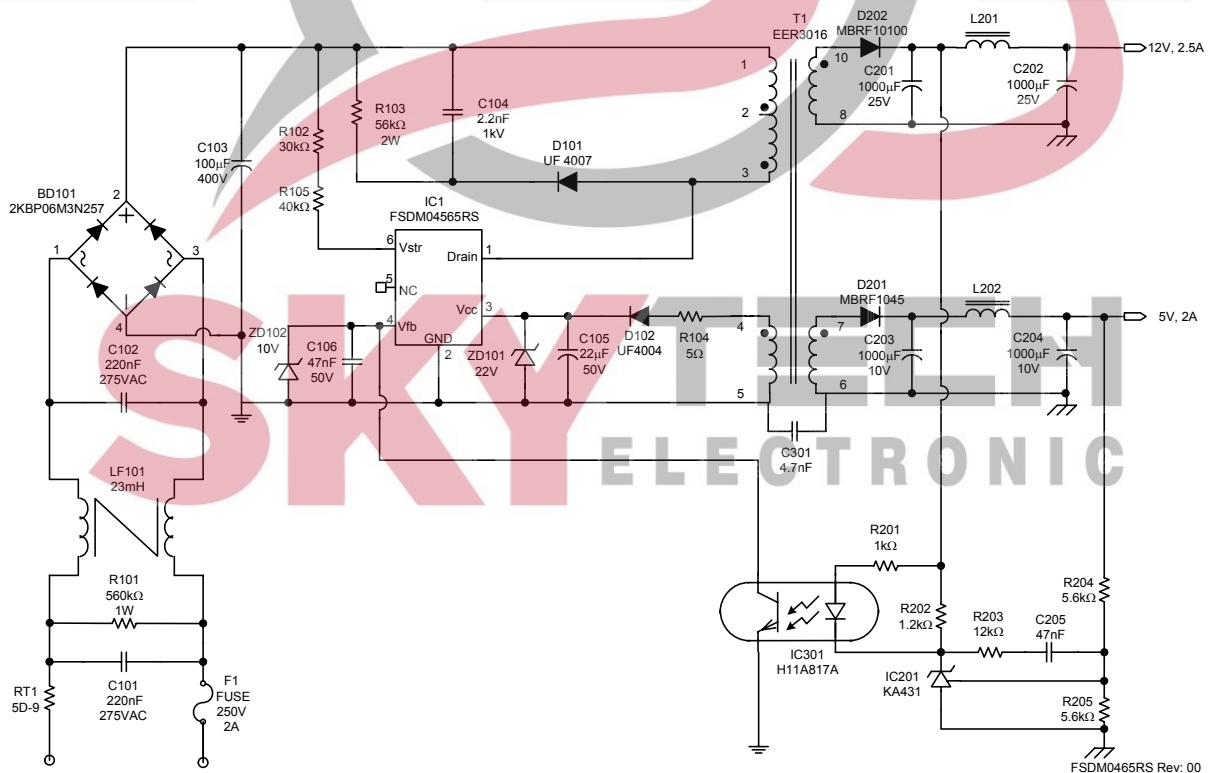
T1
EER3016
D202
MBRF10100
L201
12V, 2.5A
1
10
C201
1000µF
25V
C202
1000µF
25V
2
8
3
C104
2.2nF
1kV
R103
56kΩ
2W
R102
30kΩ
C103
100µF
400V
D101
UF 4007
BD101
2KBP06M3N257
2
R105
40kΩ
IC1
FSDM04565RS
1
3
6
Vstr
Drain
1
5
NC
Vcc
3
D201
MBRF1045
L202
5V, 2A
4
Vfb
ZD102
10V
C106
47nF
50V
C105
22µF
50V
D102
UF4004
R104
5Ω
4
7
C102
220nF
275VAC
GND
2
ZD101
22V
C203
1000µF
10V
C204
1000µF
10V
6
5
C301
4.7nF
LF101
23mH
SKY TECH
ELECTRONIC
R201
1kΩ
R101
560kΩ
1W
R202
1.2kΩ
R203
12kΩ
C205
47nF
R204
5.6kΩ
RT1
5D-9
C101
220nF
275VAC
F1
FUSE
250V
2A
IC301
H11A817A
IC201
KA431
R205
5.6kΩ
FSDM0465RS Rev: 00